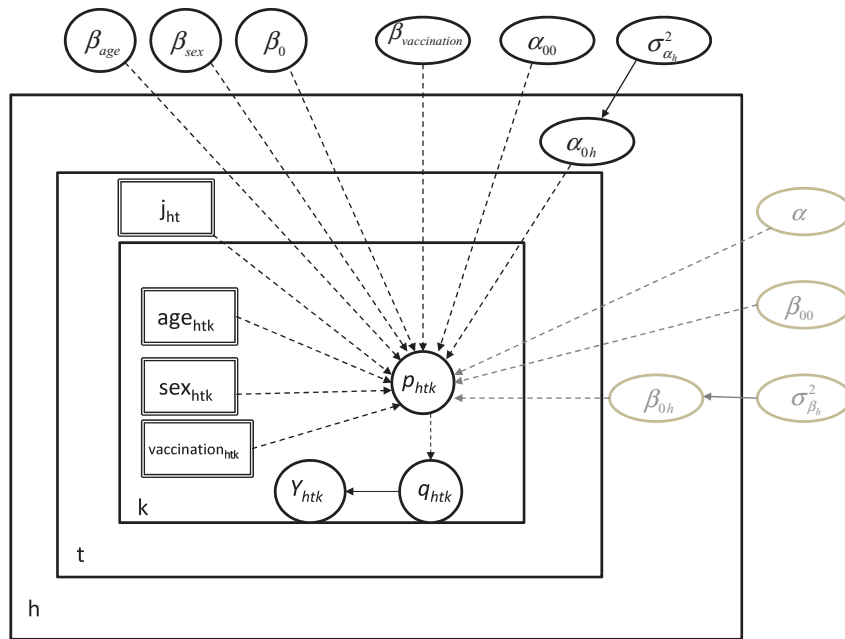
$\beta_{age}$ $\beta_{sex}$ $\beta_0$ $\beta_{vaccination}$ $\alpha_{00}$ $\sigma^2_{\alpha_h}$

$\alpha_{0h}$

$j_{ht}$

$\alpha$

$\beta_{00}$

$age_{htk}$

$sex_{htk}$

$p_{htk}$

$\beta_{0h}$ $\sigma^2_{\beta_h}$

$vaccination_{htk}$

$Y_{htk}$ $q_{htk}$

k

t

h